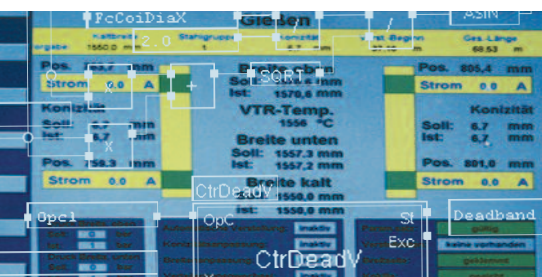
FcCoiDiaX
Gießen
ASIN
2.0
Kaltbreite
Stahlgruppe
Konizität
Gieß-Beginn
Ges.-Länge
1550,0
1
6,7
68,53
Pos.
mm
Strom
0,0
A
Breite oben
SORT
Soll:
Ist:
1570,6
mm
Pos.
805,4
mm
Strom
0,0
A
VTR-Temp.
1556
°C
Konizität
Soll:
6,7
mm
Ist:
6,7
mm
X
Breite unten
Soll:
1557,3
mm
Ist:
1557,2
mm
Pos.
Pos.
801,0
mm
Strom
0,0
A
Strom
0,0
A
CtrDeadV
Breite kalt
1550,0
mm
1550,0
mm
Opcl
OpC
St
Deadband
Exc
inaktiv
inaktiv
inaktiv
gültig
keine vorhanden
gekämmt
CtrDeadV